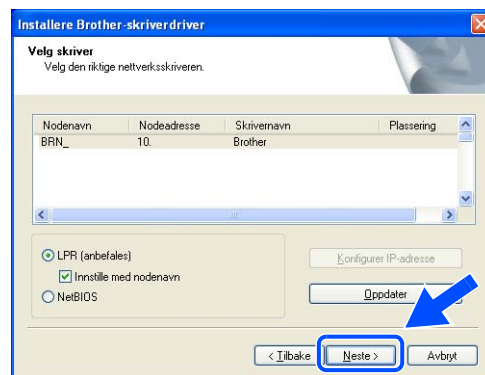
Installere Brother-skriverdriver

Velg skriver
Velg den riktige nettverksskriveren.

| Nodenavn | Nodeadresse | Skrivernavn | Plassering |
|---|---|---|---|
| BRN_ | 10. | Brother | |

LPR (anbefales)
Innstille med nodenavn
NetBIOS

Konfigurer IP-adresse
Oppdater

< Tilbake
Neste >
Avbryt